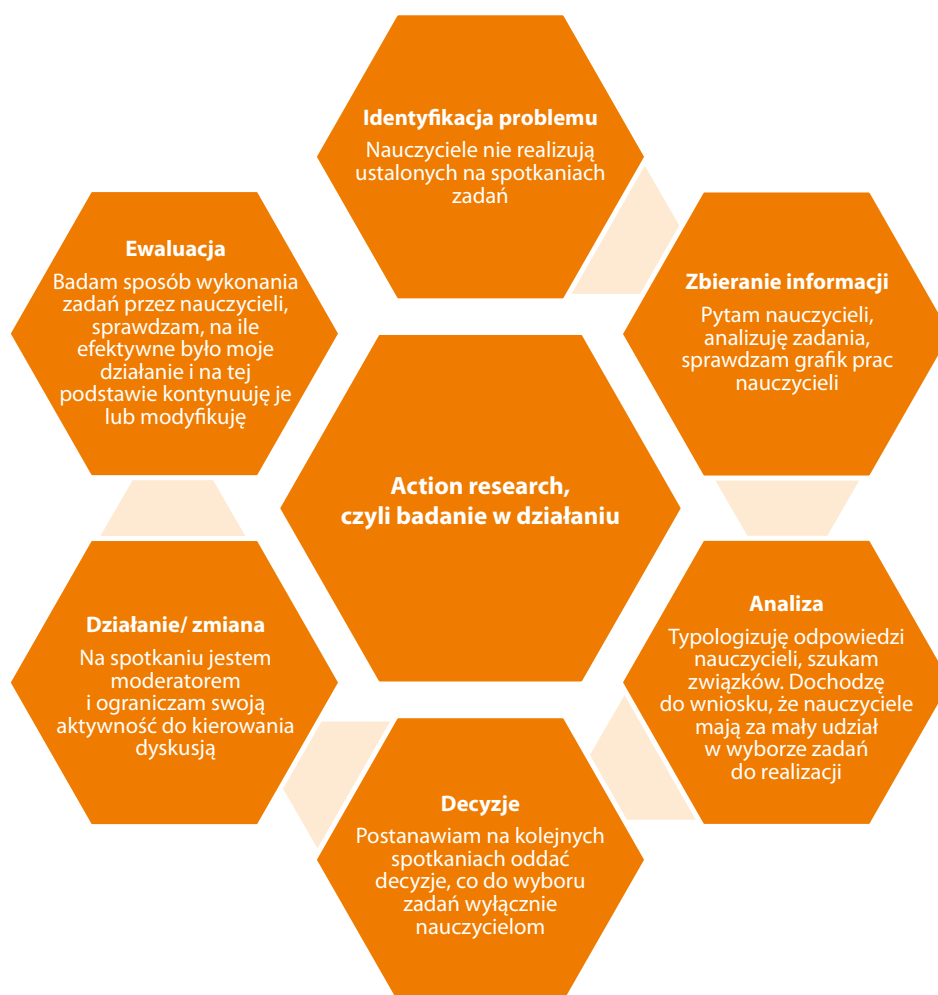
Identyfikacja problemu
Nauczyciele nie realizują ustalonych na spotkaniach zadań

Zbieranie informacji
Pytam nauczycieli, analizuję zadania, sprawdzam grafik prac nauczycieli

Analiza
Typologizuję odpowiedzi nauczycieli, szukam związków. Dochodzę do wniosku, że nauczyciele mają za mały udział w wyborze zadań do realizacji

Decyzje
Postanawiam na kolejnych spotkaniach oddać decyzje, co do wyboru zadań wyłącznie nauczycielom

Działanie/ zmiana
Na spotkaniu jestem moderatorem i ograniczam swoją aktywność do kierowania dyskusją

Ewaluacja
Badam sposób wykonania zadań przez nauczycieli, sprawdzam, na ile efektywne było moje działanie i na tej podstawie kontynuuję je lub modyfikuję

Action research, czyli badanie w działaniu